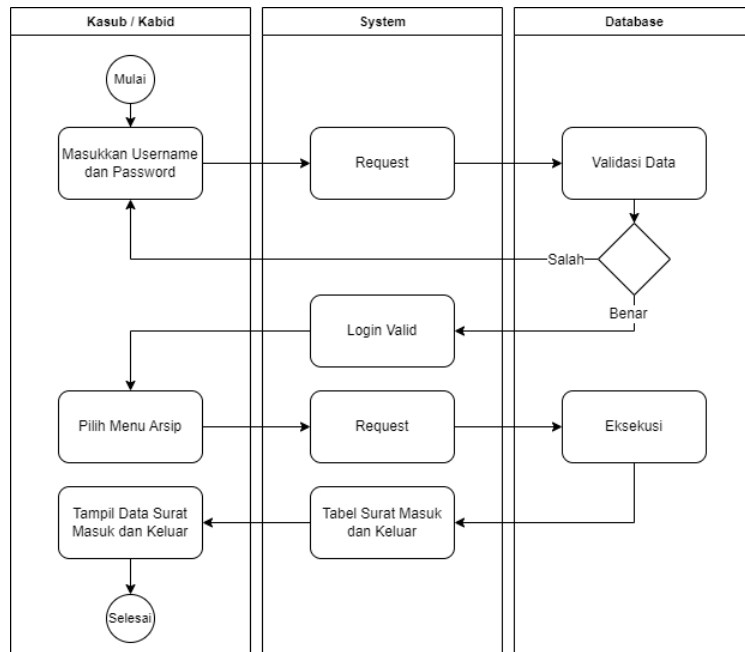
Kasub / Kabid

System

Database

Mulai

Masukkan Username dan Password

Request

Validasi Data

Salah

Benar

Login Valid

Pilih Menu Arsip

Request

Eksekusi

Tampil Data Surat Masuk dan Keluar

Tabel Surat Masuk dan Keluar

Selesai